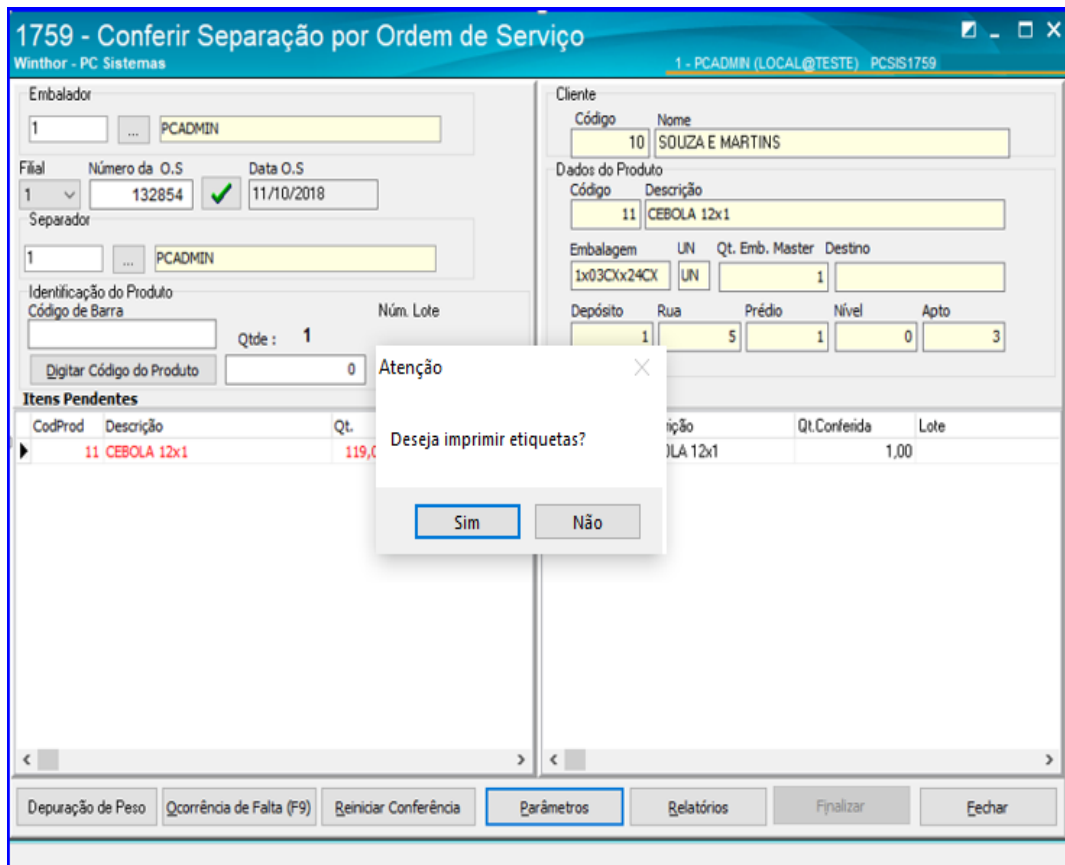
1759 - Conferir Separação por Ordem de Serviço
Winthor - PC Sistemas
1 - PCADMIN (LOCAL@TESTE) PCSIS1759

Embalador
1 ... PCADMIN

Filial 1
Número da O.S 132854
Data O.S 11/10/2018

Separador
1 ... PCADMIN

Identificação do Produto
Código de Barra
Qtde : 1
Núm. Lote
Digitar Código do Produto
0

Cliente
Código 10
Nome SOUZA E MARTINS

Dados do Produto
Código 11
Descrição CEBOLA 12x1
Embalagem 1x03CXx24CX
UN UN
Qt. Emb. Master 1
Destino
Depósito 1
Rua 5
Prédio 1
Nível 0
Apto 3

Itens Pendentes
| CodProd | Descrição | Qt. |
|---|---|---|
| 11 | CEBOLA 12x1 | 119,0 |

| rição | Qt.Conferida | Lote |
|---|---|---|
| OLA 12x1 | 1,00 | |

Atenção
Deseja imprimir etiquetas?
Sim Não

Depuração de Peso | Ocorrência de Falta (F9) | Reiniciar Conferência | Parâmetros | Relatórios | Finalizar | Fechar